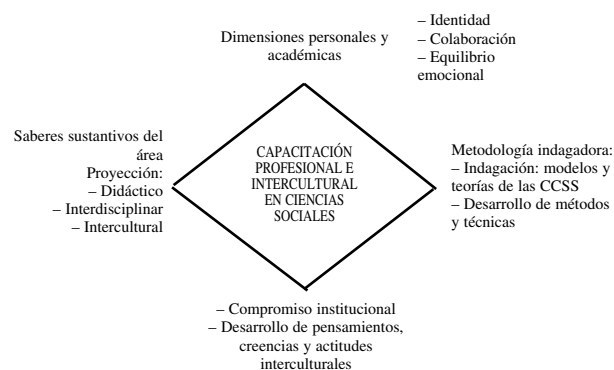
Dimensiones personales y académicas

– Identidad
– Colaboración
– Equilibrio emocional

Saberes sustantivos del área
Proyección:
– Didáctico
– Interdisciplinar
– Intercultural

CAPACITACIÓN PROFESIONAL E INTERCULTURAL EN CIENCIAS SOCIALES

Metodología indagadora:
– Indagación: modelos y teorías de las CCSS
– Desarrollo de métodos y técnicas

– Compromiso institucional
– Desarrollo de pensamientos, creencias y actitudes interculturales